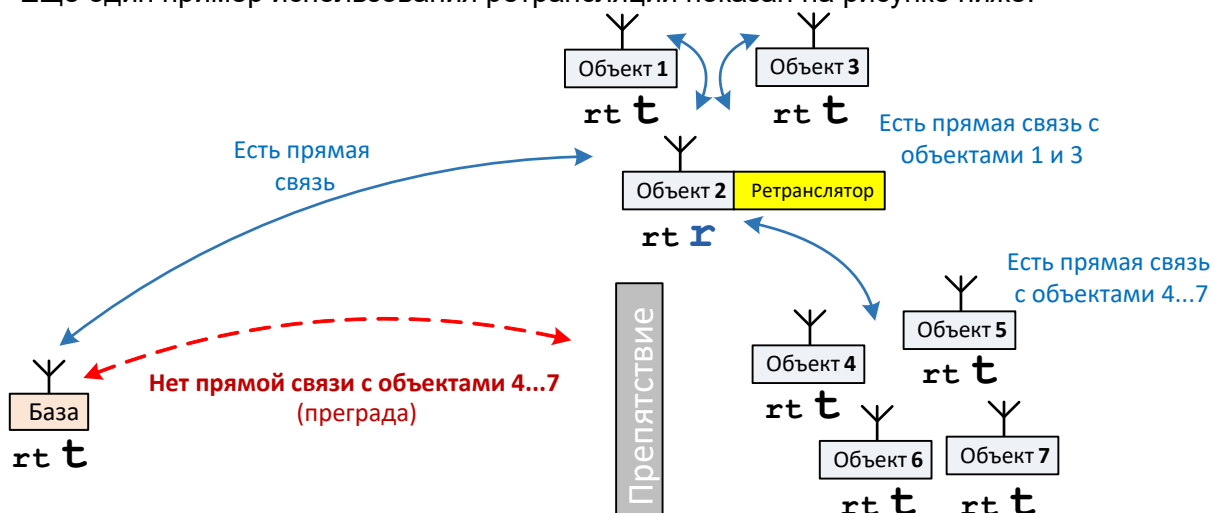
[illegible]

Объект 1

rt t

Объект 3

rt t

Есть прямая связь с объектами 1 и 3

Есть прямая связь

Объект 2 Ретранслятор

rt r

Есть прямая связь с объектами 4...7

Препятствие

Объект 5

rt t

Объект 4

rt t

Нет прямой связи с объектами 4...7 (преграда)

База

rt t

Объект 6

rt t

Объект 7

rt t